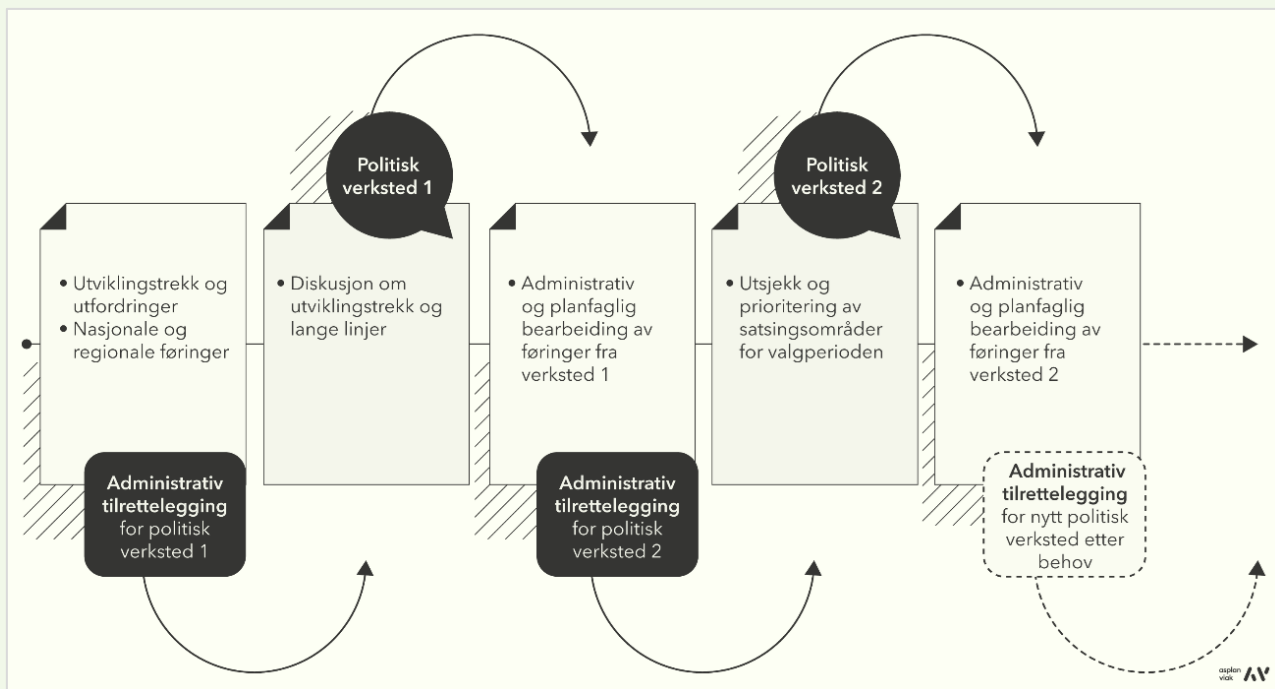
Politisk verksted 1

Politisk verksted 2

• Utviklingstrekk og utfordringer
• Nasjonale og regionale føringer

• Diskusjon om utviklingstrekk og lange linjer

• Administrativ og planfaglig bearbeiding av føringer fra verksted 1

• Utsjekk og prioritering av satsingsområder for valgperioden

• Administrativ og planfaglig bearbeiding av føringer fra verksted 2

Administrativ tilrettelegging for politisk verksted 1

Administrativ tilrettelegging for politisk verksted 2

Administrativ tilrettelegging for nytt politisk verksted etter behov

asplan viak AV